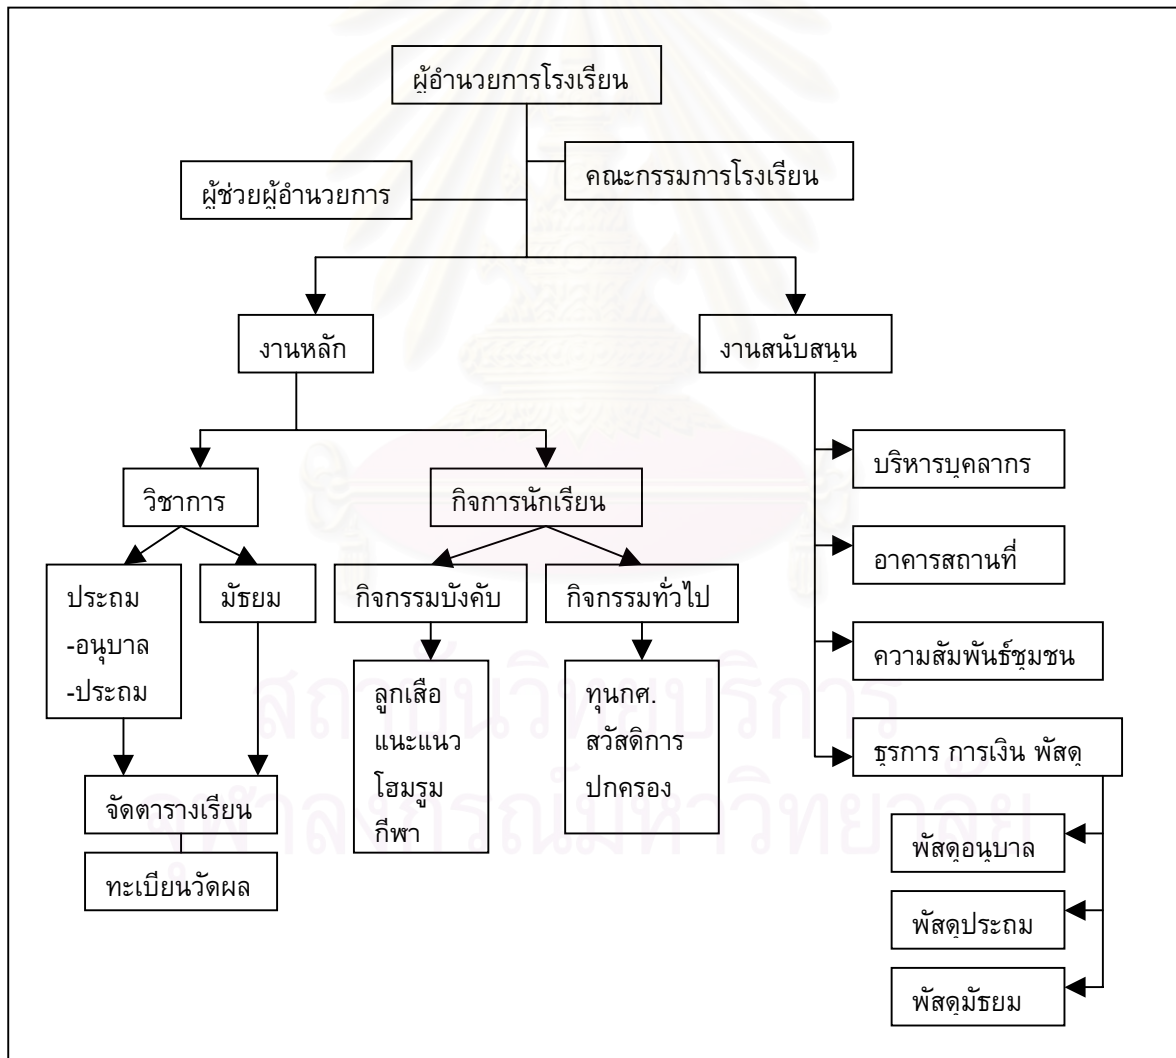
ผู้อำนวยการโรงเรียน

ผู้ช่วยผู้อำนวยการ

คณะกรรมการโรงเรียน

งานหลัก

งานสนับสนุน

วิชาการ

กิจการนักเรียน

ประถม
-อนุบาล
-ประถม

มัธยม

กิจกรรมบังคับ

กิจกรรมทั่วไป

ลูกเสือ
แนะแนว
โฮมรูม
กีฬา

ทุนกศ.
สวัสดิการ
ปกครอง

จัดตารางเรียน

ทะเบียนวัดผล

บริหารบุคลากร

อาคารสถานที่

ความสัมพันธ์ชุมชน

ธุรการ การเงิน พัสดุ

พัสดุอนุบาล

พัสดุประถม

พัสดุมัธยม

สถาบันวิทยบริการ
จุฬาลงกรณ์มหาวิทยาลัย